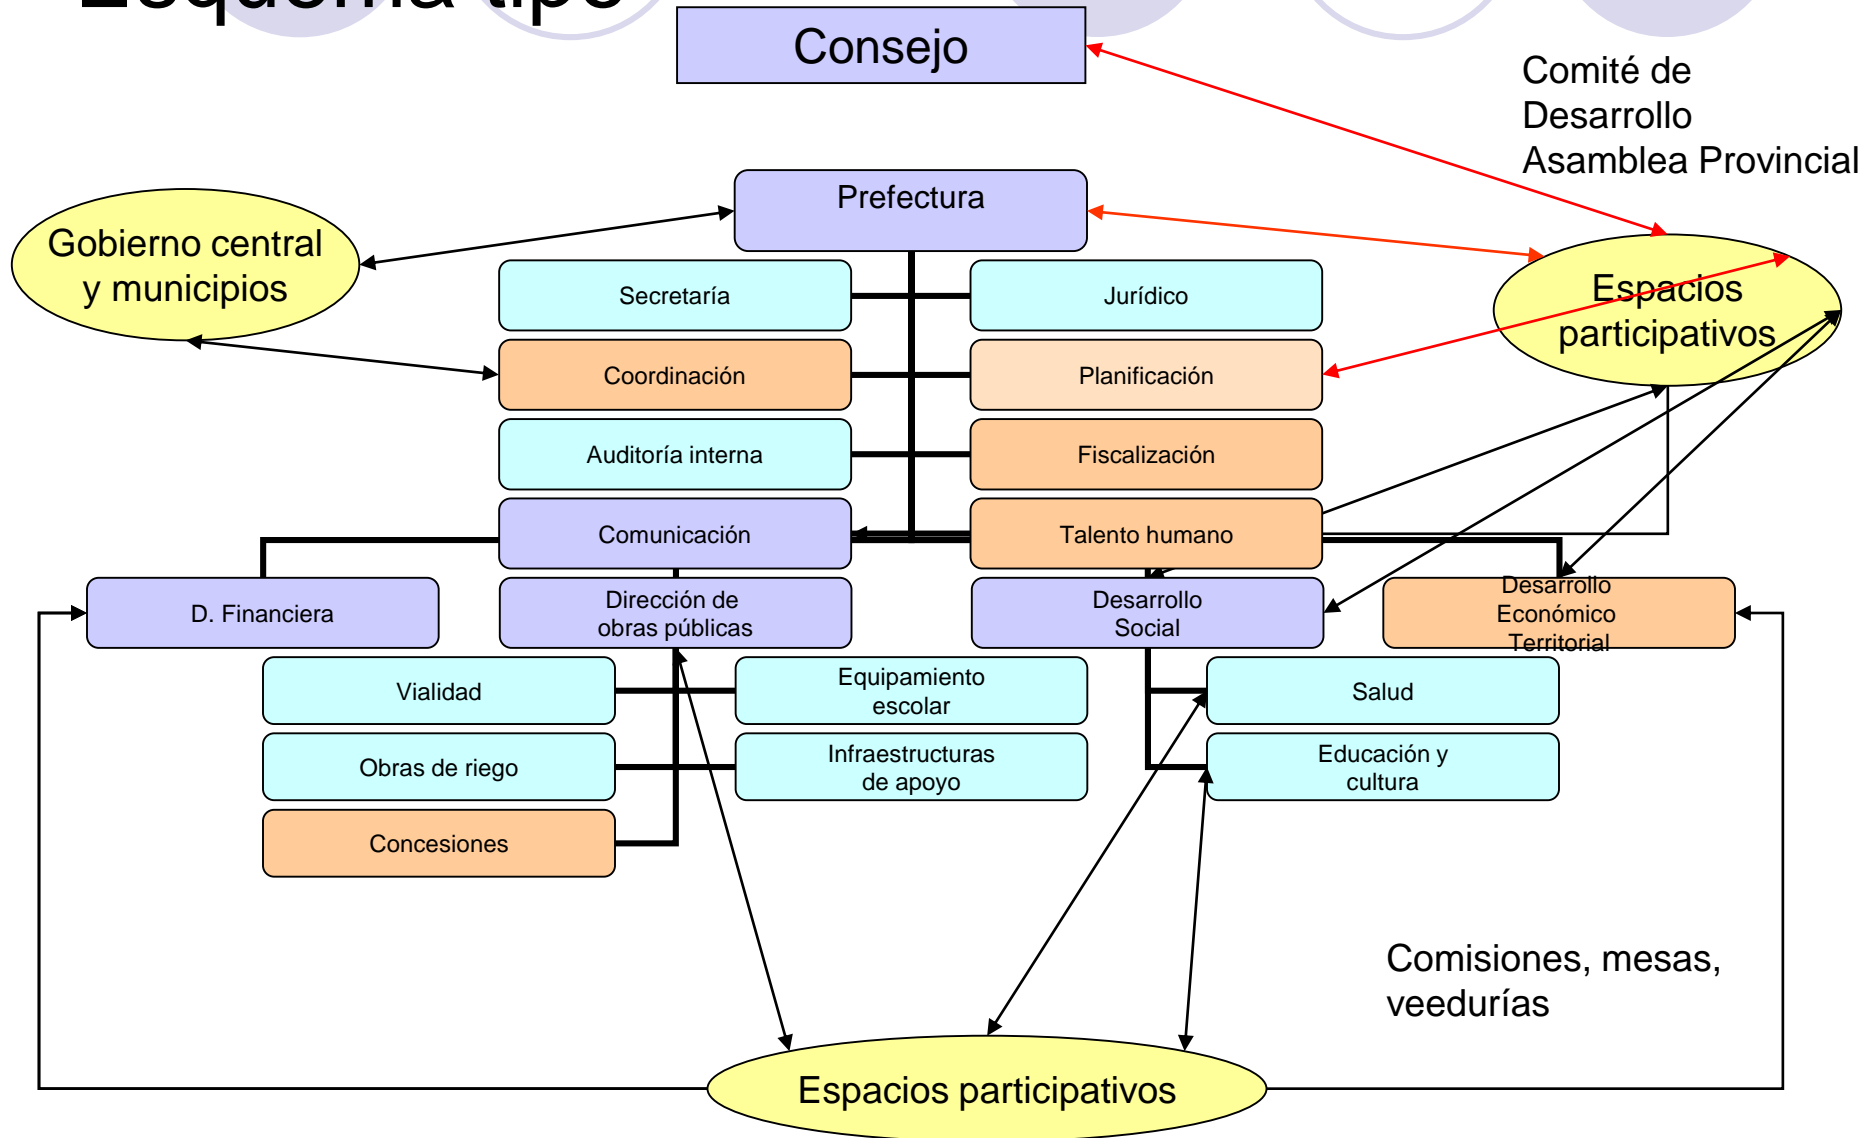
Esquema tipo

Consejo

Comité de Desarrollo Asamblea Provincial

Prefectura

Gobierno central y municipios

Espacios participativos

Secretaría

Jurídico

Coordinación

Planificación

Auditoría interna

Fiscalización

Comunicación

Talento humano

D. Financiera

Dirección de obras públicas

Desarrollo Social

Desarrollo Económico Territorial

Vialidad

Equipamiento escolar

Salud

Obras de riego

Infraestructuras de apoyo

Educación y cultura

Concesiones

Comisiones, mesas, veedurías

Espacios participativos